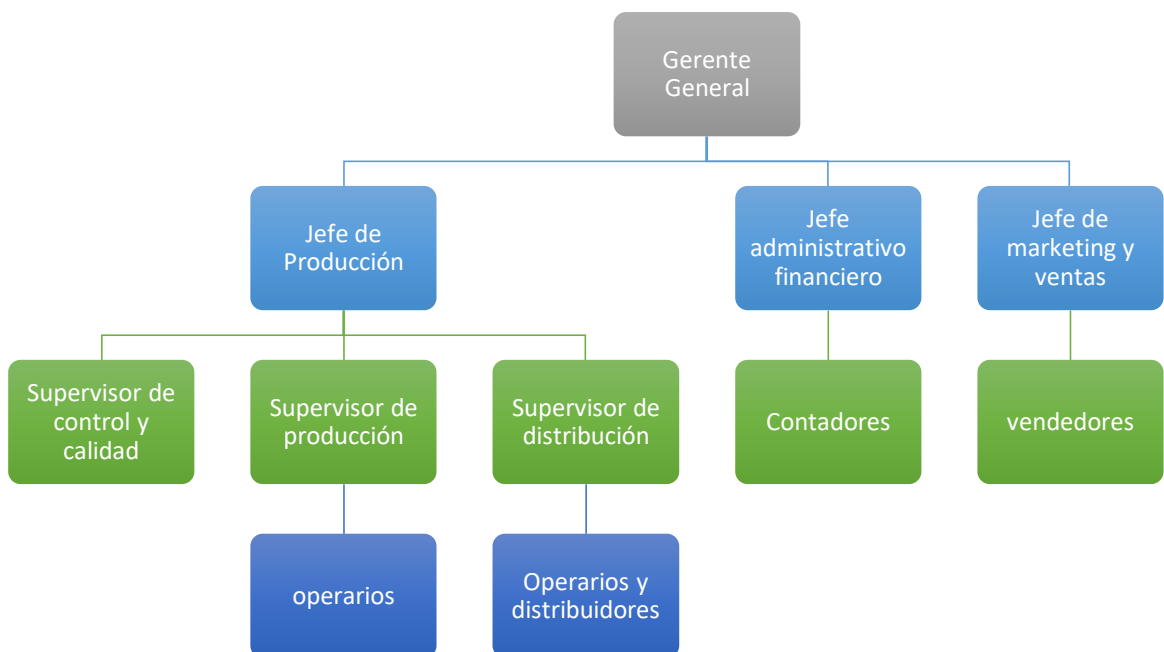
Gerente General

Jefe de Producción

Jefe administrativo financiero

Jefe de marketing y ventas

Supervisor de control y calidad

Supervisor de producción

Supervisor de distribución

Contadores

vendedores

operarios

Operarios y distribuidores